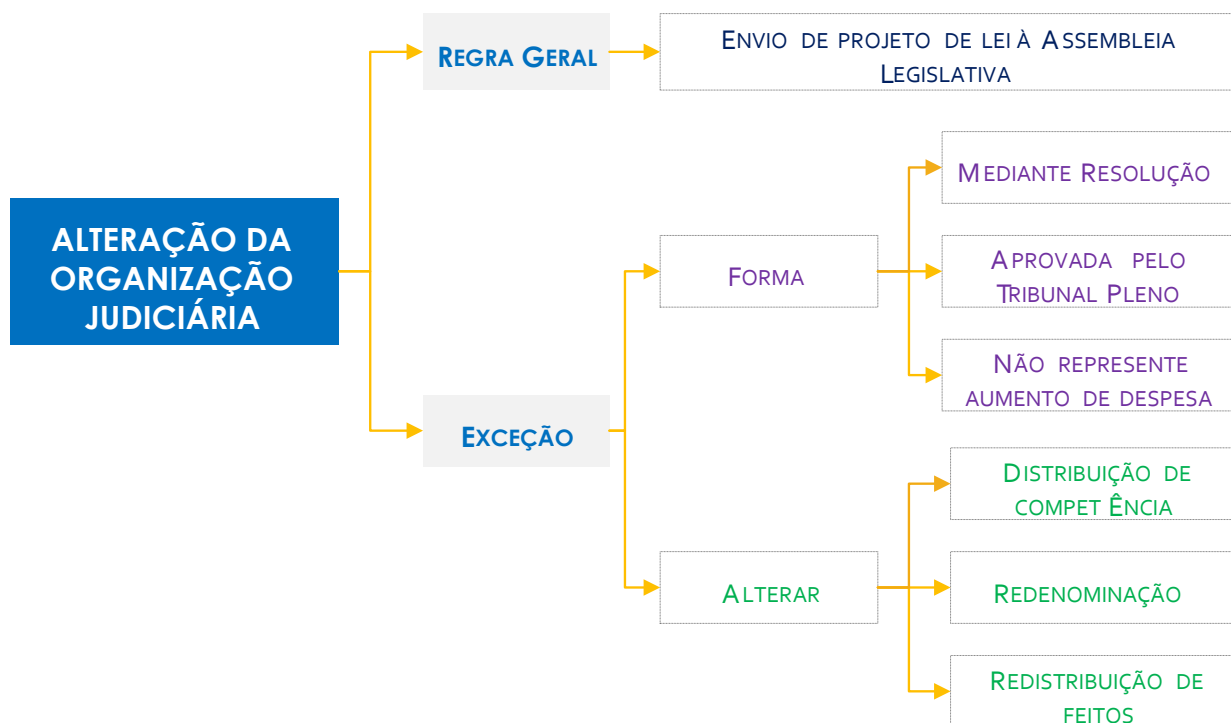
ALTERAÇÃO DA ORGANIZAÇÃO JUDICIÁRIA

REGRA GERAL

ENVIO DE PROJETO DE LEI À ASSEMBLEIA LEGISLATIVA

EXCEÇÃO

FORMA

MEDIANTE RESOLUÇÃO

APROVADA PELO TRIBUNAL PLENO

NÃO REPRESENTE AUMENTO DE DESPESA

ALTERAR

DISTRIBUIÇÃO DE COMPET ÊNCIA

REDENOMINAÇÃO

REDISTRIBUIÇÃO DE FEITOS